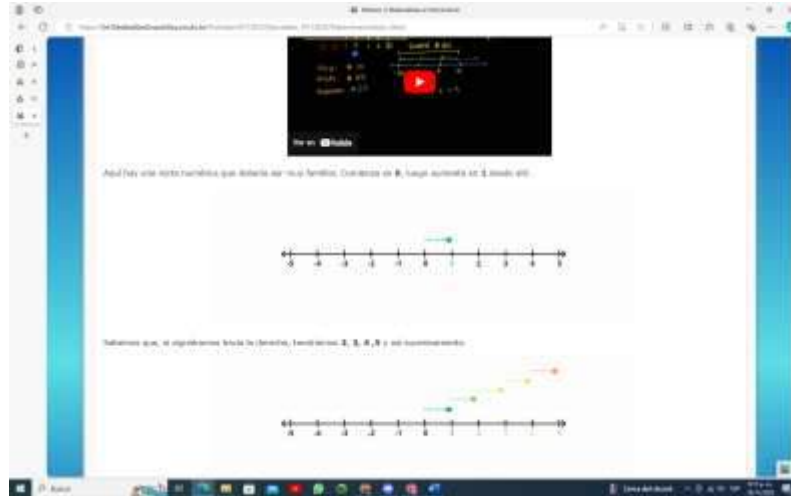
Ver en YouTube

Aquí hay una recta numérica que debería ser muy familiar. Comienza en 0, luego aumenta en 1 desde ahí.

-5 -4 -3 -2 -1 0 1 2 3 4 5

Sabemos que, si seguimos hacia la derecha, tendríamos 2, 3, 4, 5 y así sucesivamente.

-5 -4 -3 -2 -1 0 1 2 3 4 5

Buscar